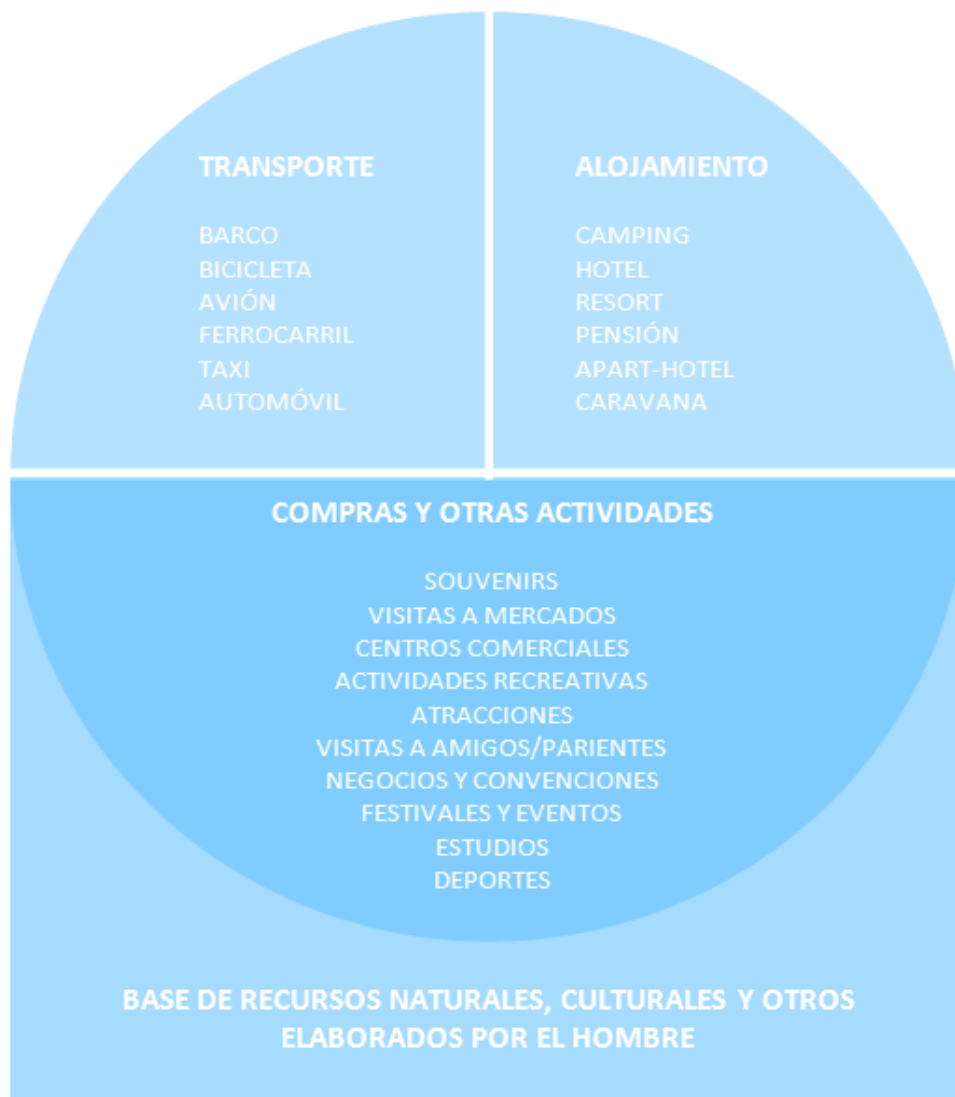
TRANSPORTE

BARCO
BICICLETA
AVIÓN
FERROCARRIL
TAXI
AUTOMÓVIL

ALOJAMIENTO

CAMPING
HOTEL
RESORT
PENSIÓN
APART-HOTEL
CARAVANA

COMPRAS Y OTRAS ACTIVIDADES

SOUVENIRS
VISITAS A MERCADOS
CENTROS COMERCIALES
ACTIVIDADES RECREATIVAS
ATRACCIONES
VISITAS A AMIGOS/PARIENTES
NEGOCIOS Y CONVENCIONES
FESTIVALES Y EVENTOS
ESTUDIOS
DEPORTES

BASE DE RECURSOS NATURALES, CULTURALES Y OTROS ELABORADOS POR EL HOMBRE